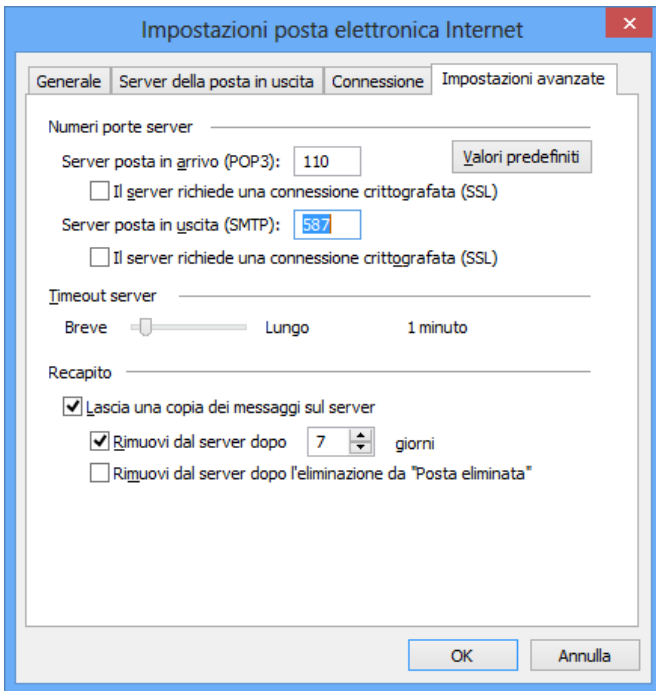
Impostazioni posta elettronica Internet

Generale | Server della posta in uscita | Connessione | Impostazioni avanzate

Numeri porte server

Server posta in arrivo (POP3): 110

Valori predefiniti

Il server richiede una connessione crittografata (SSL)

Server posta in uscita (SMTP): 587

Il server richiede una connessione crittografata (SSL)

Timeout server

Breve Lungo 1 minuto

Recapito

Lascia una copia dei messaggi sul server

Rimuovi dal server dopo 7 giorni

Rimuovi dal server dopo l'eliminazione da "Posta eliminata"

OK Annulla